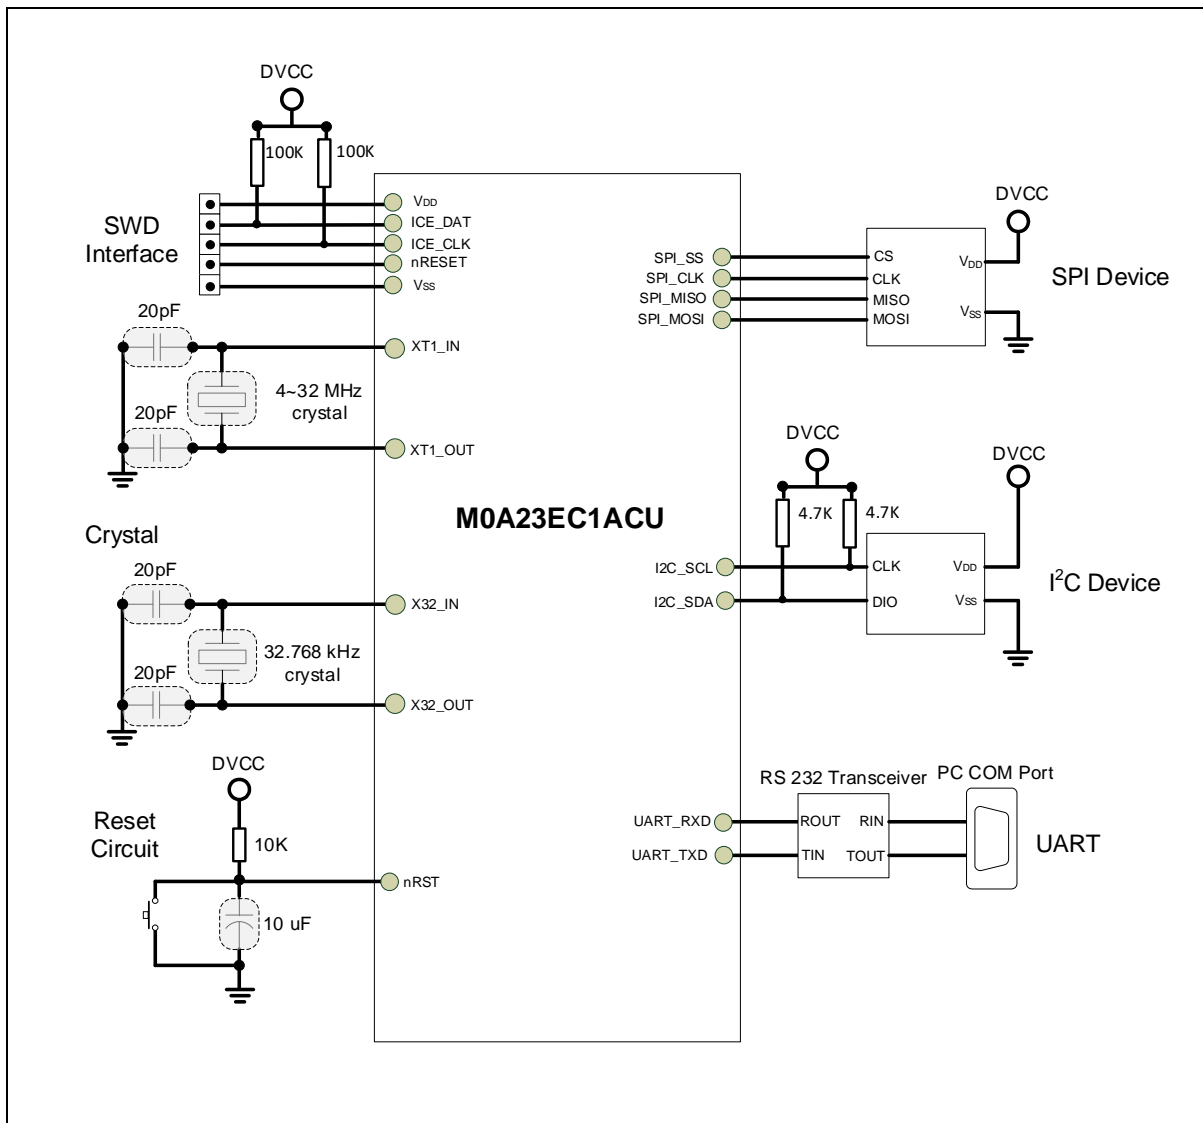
DVCC

100K 100K

SWD Interface

$V_{DD}$
ICE_DAT
ICE_CLK
nRESET
$V_{SS}$

20pF

XT1_IN

4~32 MHz crystal

20pF

XT1_OUT

M0A23EC1ACU

Crystal

20pF

X32_IN

32.768 kHz crystal

20pF

X32_OUT

DVCC

Reset Circuit

10K

nRST

10 uF

DVCC

SPI_SS
SPI_CLK
SPI_MISO
SPI_MOSI

CS
CLK
MISO
MOSI

$V_{DD}$
$V_{SS}$

SPI Device

DVCC

4.7K 4.7K

DVCC

I2C_SCL
I2C_SDA

CLK
DIO

$V_{DD}$
$V_{SS}$

$I^2C$ Device

RS 232 Transceiver

PC COM Port

UART_RXD
UART_TXD

ROUT
TIN

RIN
TOUT

UART